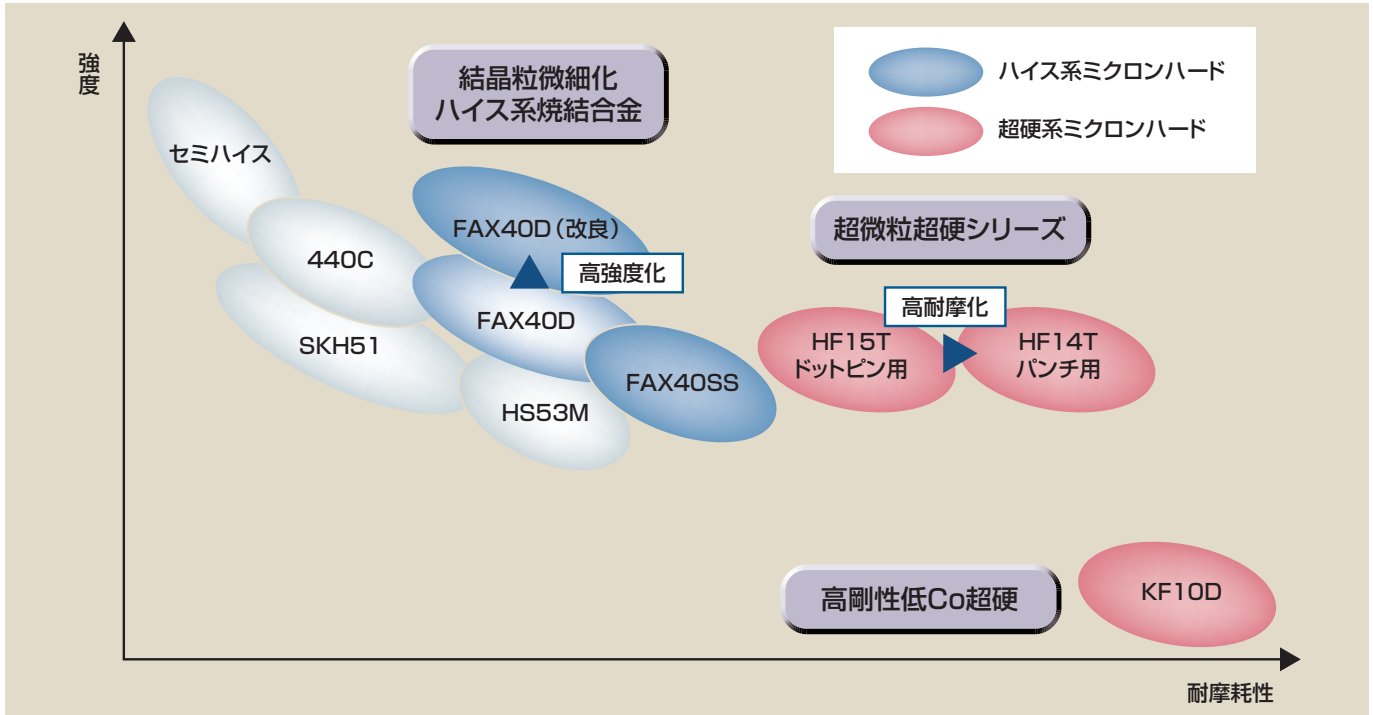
強度

結晶粒微細化
ハイス系焼結合金

ハイス系ミクロンハード
超硬系ミクロンハード

セミハイス

440C

FAX40D（改良）

高強度化

超微粒超硬シリーズ

SKH51

FAX40D

高耐摩化

HF15T
ドットピン用

HF14T
パンチ用

FAX40SS

HS53M

高剛性低Co超硬

KF10D

耐摩耗性